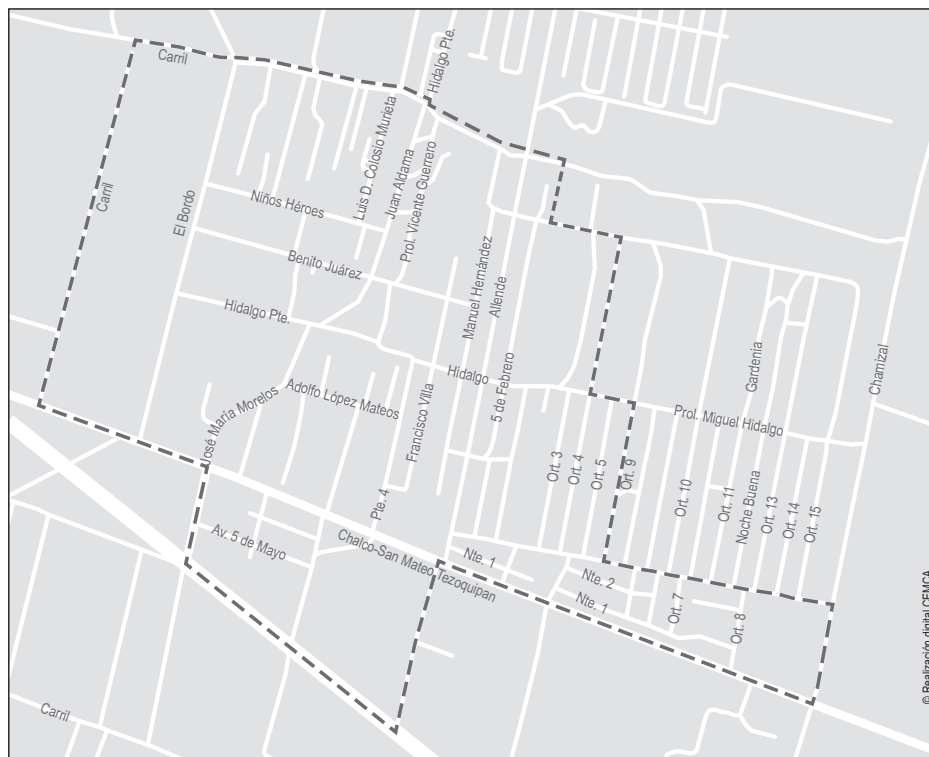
Carril
Hidalgo Pte.
Carril
El Bordo
Niños Héroes
Luis D. Colosio Murieta
Juan Aldama
Prol. Vicente Guerrero
Benito Juárez
Manuel Hernández
Allende
Hidalgo Pte.
Hidalgo
5 de Febrero
Gardenia
Chamizal
José María Morelos
Adolfo López Mateos
Francisco Villa
Prol. Miguel Hidalgo
Ort. 3
Ort. 4
Ort. 5
Ort. 9
Ort. 10
Ort. 11
Noche Buena
Ort. 13
Ort. 14
Ort. 15
Pte. 4
Av. 5 de Mayo
Chalco-San Mateo Tezoquipan
Nte. 1
Nte. 2
Nte. 1
Ort. 7
Ort. 8
Carril
© Realización digital CEMCA